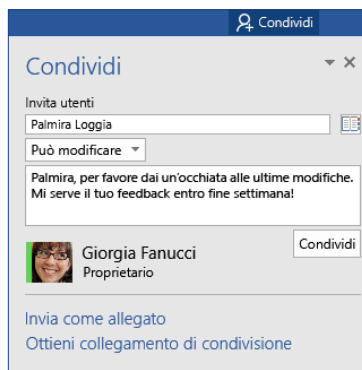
Condividi

Condividi

Invita utenti

Palmira Loggia

Può modificare

Palmira, per favore dai un'occhiata alle ultime modifiche. Mi serve il tuo feedback entro fine settimana!

Condividi

Giorgia Fanucci
Proprietario

Invia come allegato

Ottieni collegamento di condivisione